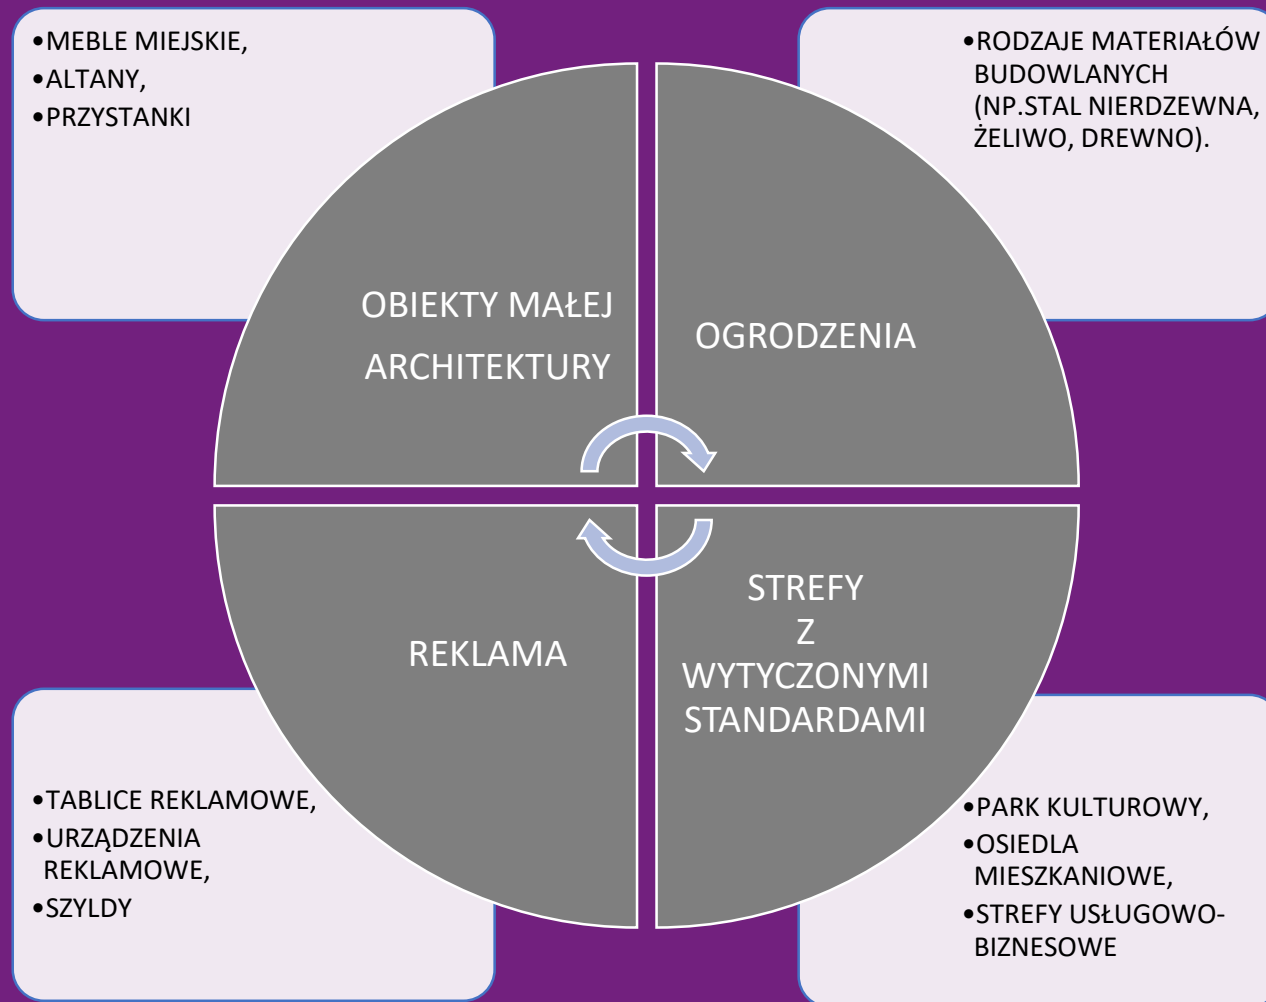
•MEBLE MIEJSKIE,
•ALTANY,
•PRZYSTANKI

•RODZAJE MATERIAŁÓW BUDOWLANYCH (NP.STAL NIERDZEWNA, ŻELIWO, DREWNO).

OBIEKTY MAŁEJ ARCHITEKTURY

OGRODZENIA

REKLAMA

STREFY Z WYTYCZONYMI STANDARDAMI

•TABLICE REKLAMOWE,
•URZĄDZENIA REKLAMOWE,
•SZYLDY

•PARK KULTUROWY,
•OSIEDLA MIESZKANIOWE,
•STREFY USŁUGOWO-BIZNESOWE